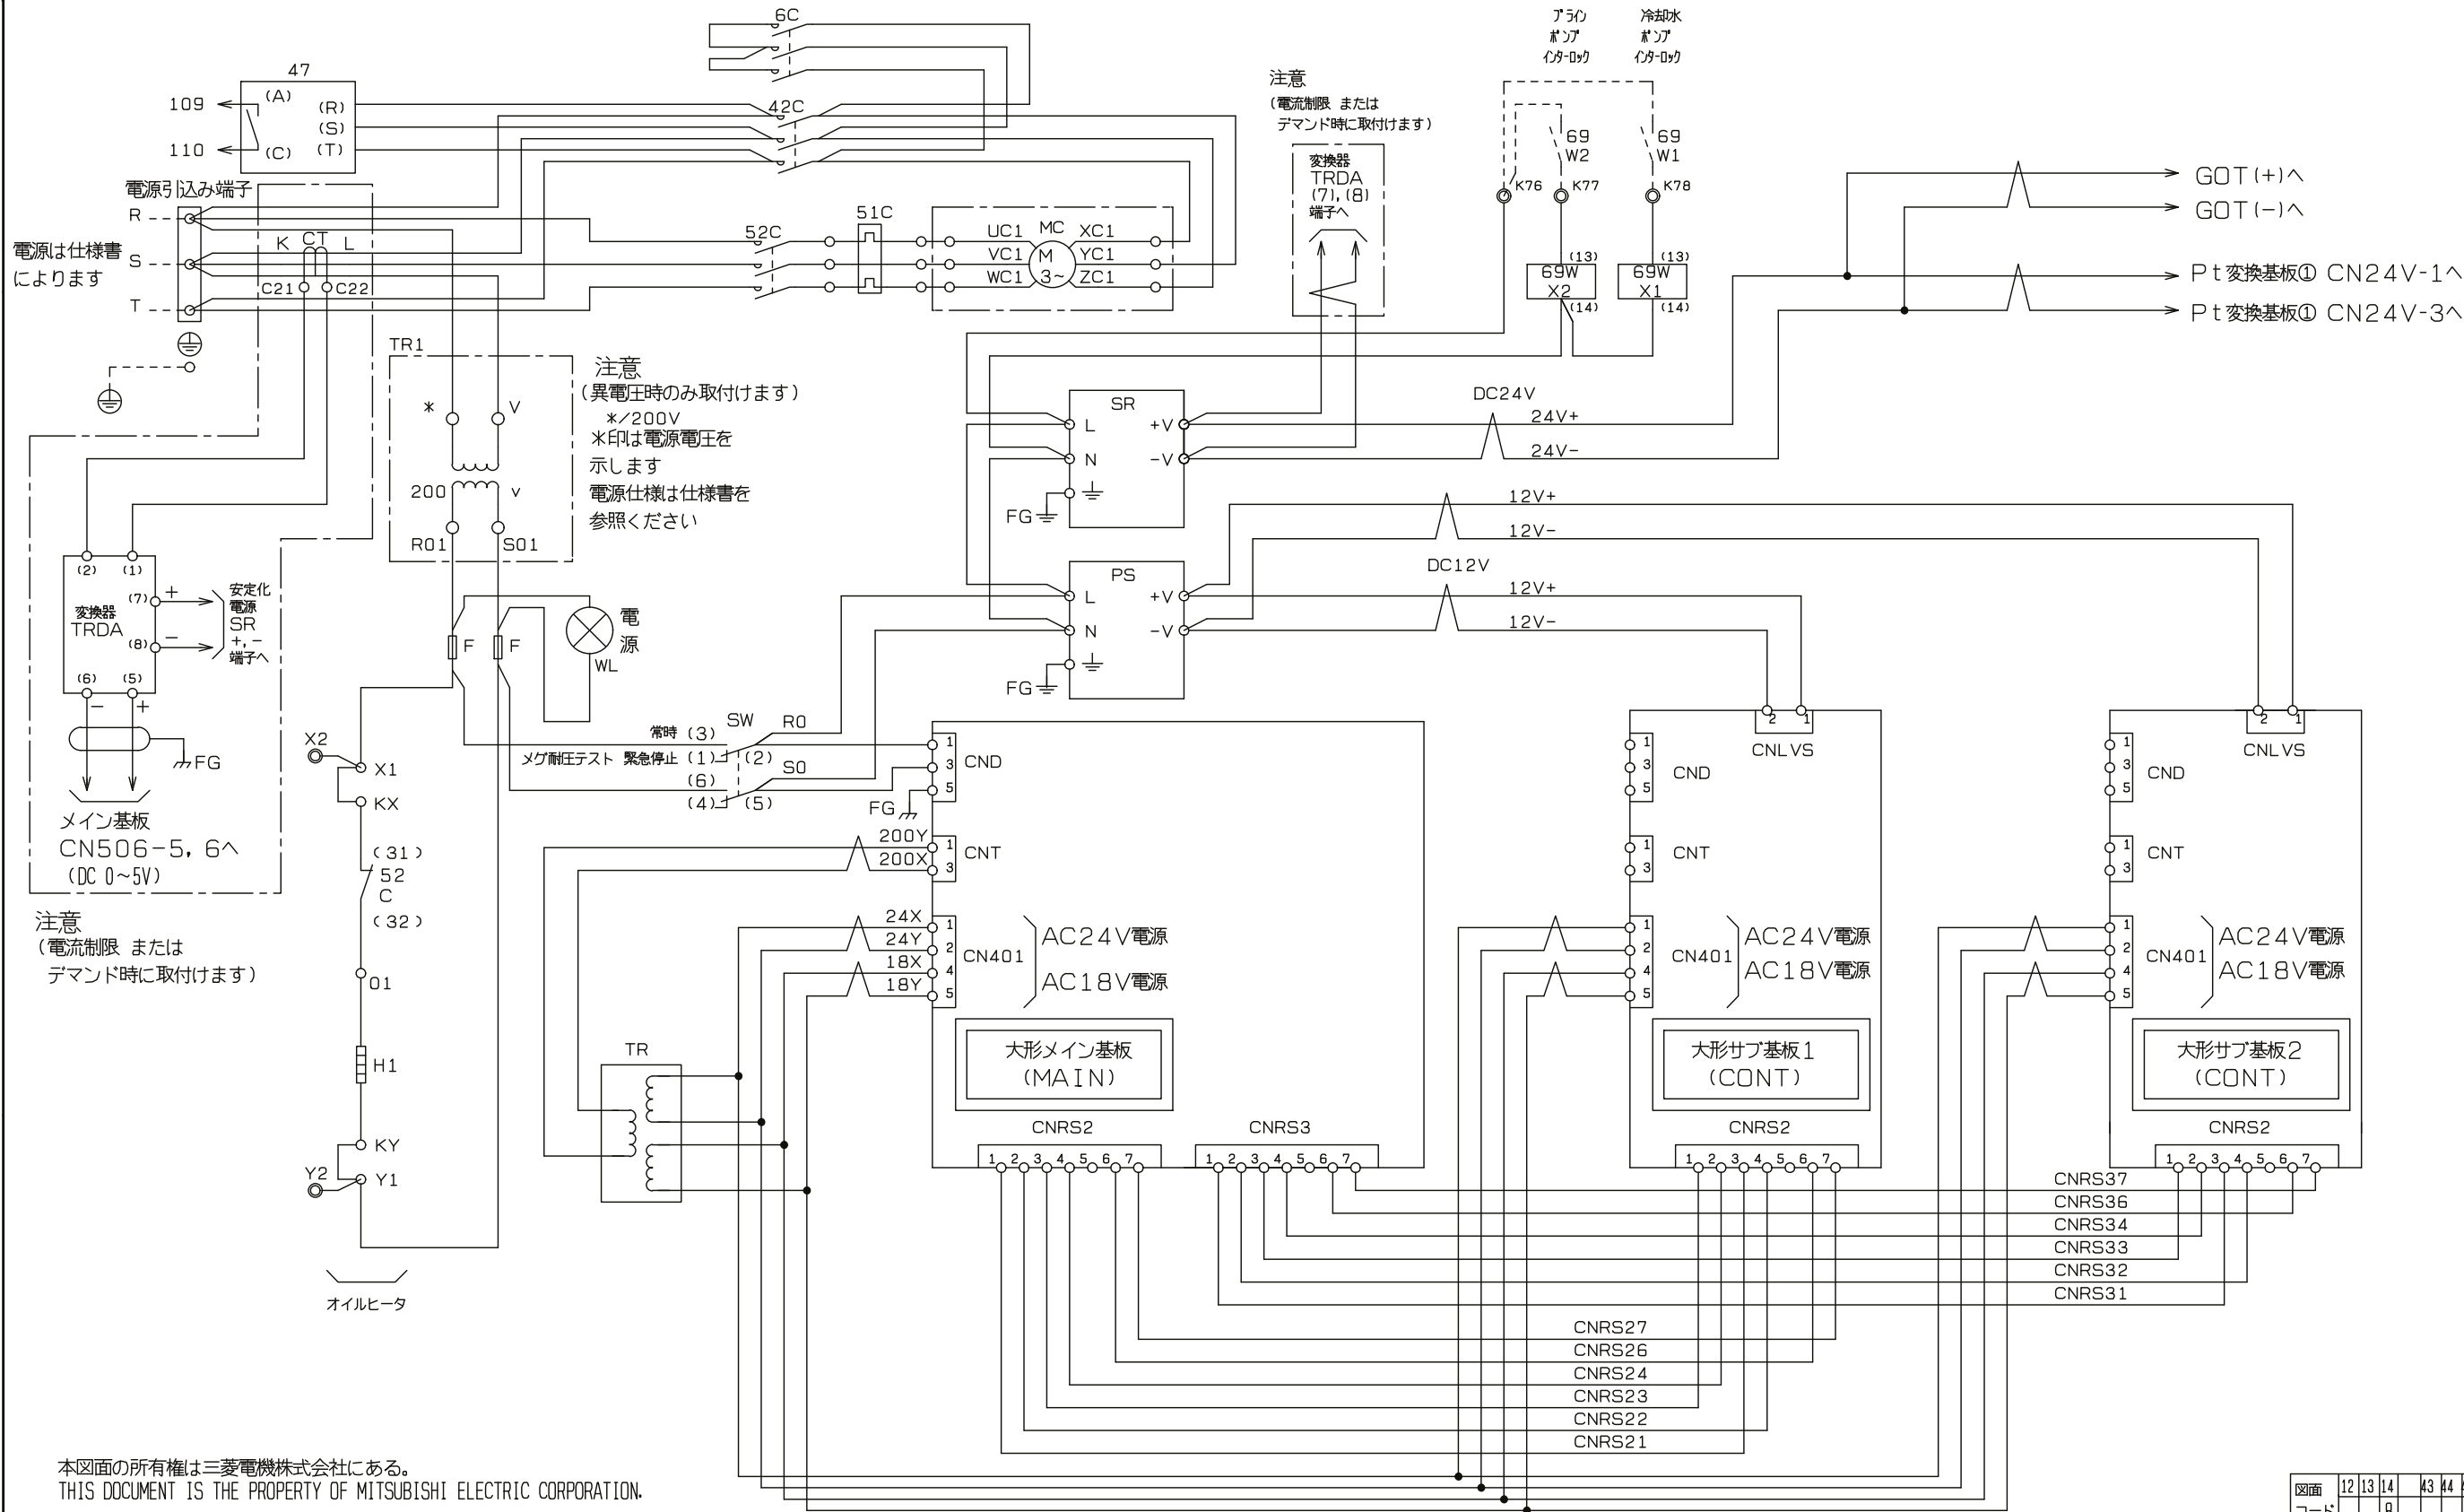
6C

47
109 (A) (R)
(S)
110 (C) (T)

42C

注意
(電流制限 または
デマンド時に取付けます)

ブライン ポンプ インターロック
冷却水 ポンプ インターロック

69 W2
69 W1
K76 K77 K78

変換器 TRDA (7),(8) 端子へ

電源引込み端子
R
電源は仕様書によります
S
T
K CT L
C21 C22

52C
51C
UC1 MC XC1
VC1 M YC1
WC1 3~ ZC1

(13) 69W X2 (14)
(13) 69W X1 (14)

GOT(+)へ
GOT(-)へ
Pt変換基板① CN24V-1へ
Pt変換基板① CN24V-3へ

TR1
注意
(異電圧時のみ取付けます)
*/200V
*印は電源電圧を
示します
電源仕様は仕様書を
参照ください
* V
200 V
R01 S01

SR
L +V
N -V
FG
DC24V
24V+
24V-

12V+
12V-
PS
L +V
N -V
FG
DC12V
12V+
12V-

(2) (1)
(7) +
変換器 TRDA
(8) -
安定化電源 SR +,- 端子へ
(6) (5)
- +
FG
メイン基板
CN506-5,6へ
(DC 0~5V)

F F
電源 WL

注意
(電流制限 または
デマンド時に取付けます)

X2 X1
KX
(31)
52
C
(32)
01
H1
KY
Y2 Y1
オイルヒータ

常時 (3) SW R0
メグ耐圧テスト 緊急停止 (1) (2)
(6) S0
(4) (5)
FG

1 3 5 CND
200Y
200X 1 3 CNT
24X
24Y
18X
18Y 1 2 4 5 CN401
AC24V電源
AC18V電源
大形メイン基板 (MAIN)

TR

CNRS2 1 2 3 4 5 6 7
CNRS3 1 2 3 4 5 6 7

2 1 CNLVS
1 3 5 CND
1 3 CNT
1 2 4 5 CN401
AC24V電源
AC18V電源
大形サブ基板1 (CONT)
CNRS2 1 2 3 4 5 6 7

2 1 CNLVS
1 3 5 CND
1 3 CNT
1 2 4 5 CN401
AC24V電源
AC18V電源
大形サブ基板2 (CONT)
CNRS2 1 2 3 4 5 6 7

CNRS37
CNRS36
CNRS34
CNRS33
CNRS32
CNRS31

CNRS27
CNRS26
CNRS24
CNRS23
CNRS22
CNRS21

本図面の所有権は三菱電機株式会社にある。
THIS DOCUMENT IS THE PROPERTY OF MITSUBISHI ELECTRIC CORPORATION.

図面 12 13 14 43 44